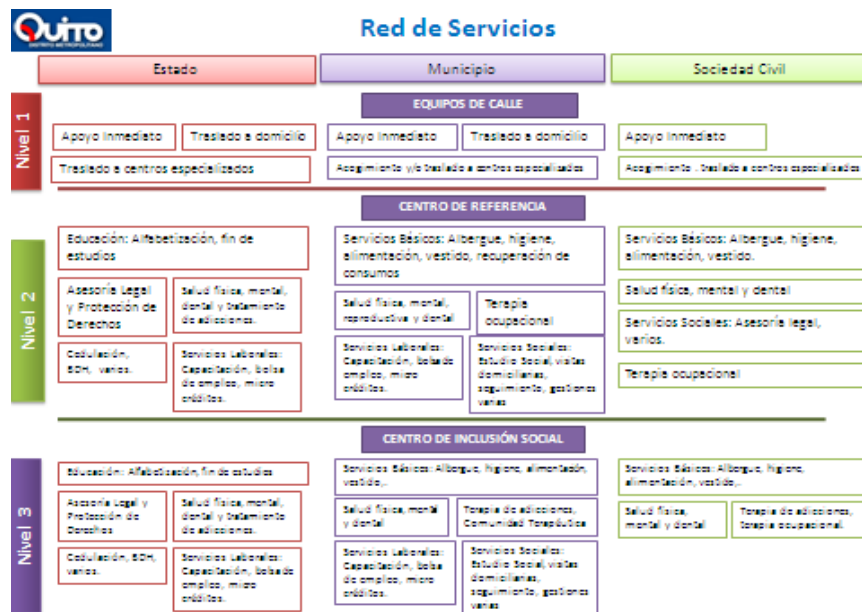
QUITO
DISTRITO METROPOLITANO

Red de Servicios

Estado

Municipio

Sociedad Civil

Nivel 1

EQUIPOS DE CALLE

Apoyo inmediato

Traslado a domicilio

Apoyo inmediato

Traslado a domicilio

Apoyo inmediato

Traslado a centros especializados

Acogimiento y/o traslado a centros especializados

Acogimiento , traslado a centros especializados

Nivel 2

CENTRO DE REFERENCIA

Educación: Alfabetización, fin de estudios

Asesoría Legal y Protección de Derechos

Salud física, mental, dental y tratamiento de adicciones.

Cedulación, BDH, varios.

Servicios Laborales: Capacitación, bolsa de empleo, micro créditos.

Servicios Básicos: Albergue, higiene, alimentación, vestido, recuperación de consumos

Salud física, mental, reproductiva y dental

Terapia ocupacional

Servicios Laborales: Capacitación, bolsa de empleo, micro créditos.

Servicios Sociales: Estudio Social, visitas domiciliarias, seguimiento, gestiones varias

Servicios Básicos: Albergue, higiene, alimentación, vestido.

Salud física, mental y dental

Servicios Sociales: Asesoría legal, varios.

Terapia ocupacional

Nivel 3

CENTRO DE INCLUSIÓN SOCIAL

Educación: Alfabetización, fin de estudios

Asesoría Legal y Protección de Derechos

Salud física, mental, dental y tratamiento de adicciones.

Cedulación, BDH, varios.

Servicios Laborales: Capacitación, bolsa de empleo, micro créditos.

Servicios Básicos: Albergue, higiene, alimentación, vestido,.

Salud física, mental y dental

Terapia de adicciones, Comunidad Terapéutica

Servicios Laborales: Capacitación, bolsa de empleo, micro créditos.

Servicios Sociales: Estudio Social, visitas domiciliarias, seguimiento, gestiones varias

Servicios Básicos: Albergue, higiene, alimentación, vestido,.

Salud física, mental y dental

Terapia de adicciones, Terapia ocupacional.